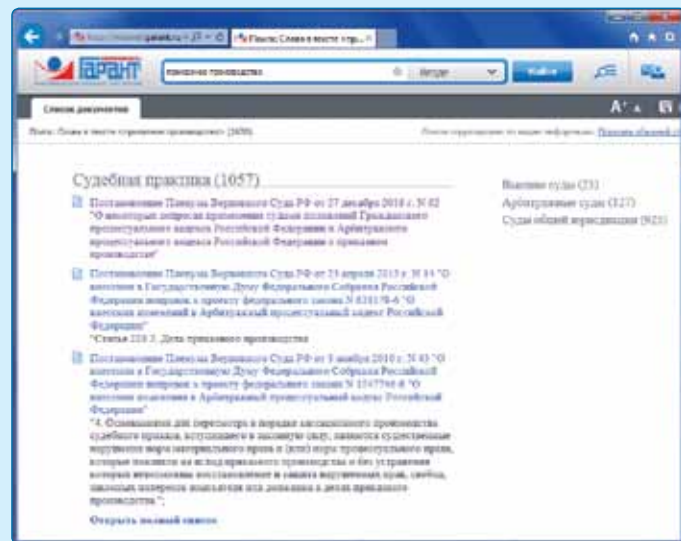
ГАРАНТ

Список документов

Судебная практика (1057)

Постановление Пленума Верховного Суда РФ от 27 декабря 2016 г. N 62 "О некоторых вопросах применения судами положений Гражданского процессуального кодекса Российской Федерации и Арбитражного процессуального кодекса Российской Федерации о приказном производстве"

Постановление Пленума Верховного Суда РФ от 25 апреля 2015 г. N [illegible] "О внесении в Государственную Думу Федерального Собрания Российской Федерации вопросов к проекту федерального закона N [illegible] "О внесении изменений в Арбитражный процессуальный кодекс Российской Федерации"
"Статья 229.2. Дела приказного производства

Постановление Пленума Верховного Суда РФ от 5 ноября 2010 г. N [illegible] "О внесении в Государственную Думу Федерального Собрания Российской Федерации вопросов к проекту федерального закона N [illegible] "О внесении изменений в Арбитражный процессуальный кодекс Российской Федерации"
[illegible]

Открыть полный список

Высшие суды (23)
Арбитражные суды (127)
Суды общей юрисдикции (925)